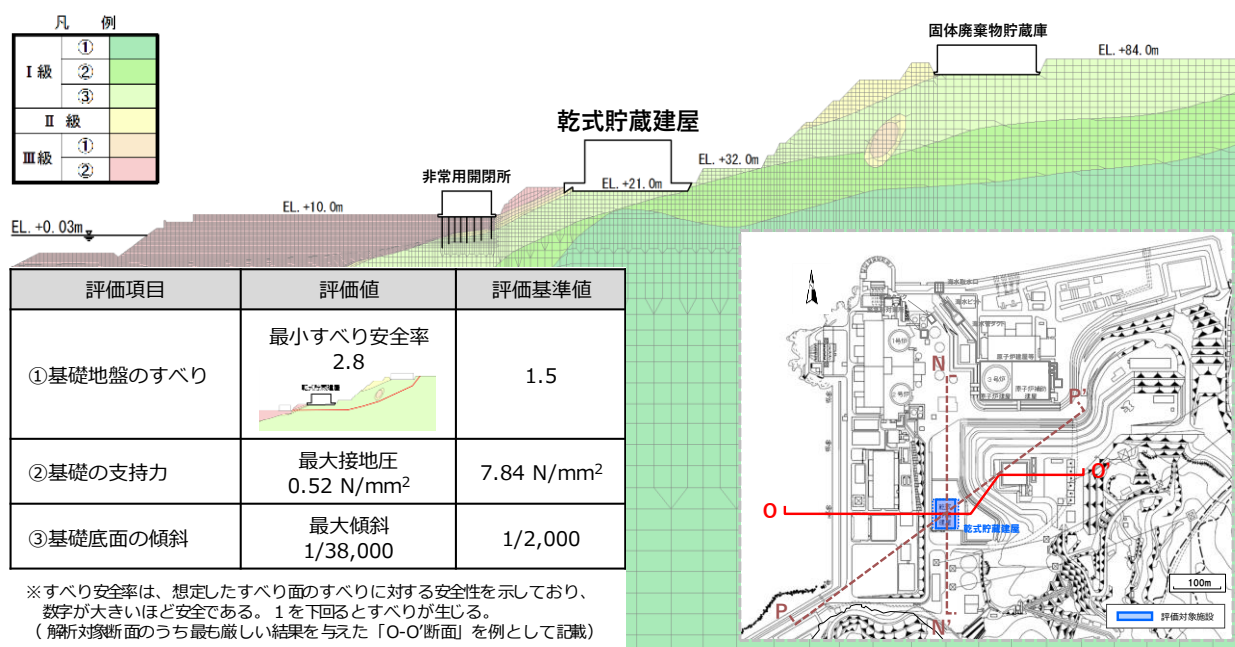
凡　例

| | | |
|---|---|---|
| Ⅰ級 | ① | |
| | ② | |
| | ③ | |
| Ⅱ 級 | | |
| Ⅲ級 | ① | |
| | ② | |

固体廃棄物貯蔵庫

EL. +84.0m

乾式貯蔵建屋

EL. +32.0m

非常用開閉所

EL. +21.0m

EL. +10.0m

EL. +0.03m

| 評価項目 | 評価値 | 評価基準値 |
|---|---|---|
| ①基礎地盤のすべり | 最小すべり安全率 2.8 | 1.5 |
| ②基礎の支持力 | 最大接地圧 0.52 N/mm$^2$ | 7.84 N/mm$^2$ |
| ③基礎底面の傾斜 | 最大傾斜 1/38,000 | 1/2,000 |

※すべり安全率は、想定したすべり面のすべりに対する安全性を示しており、数字が大きいほど安全である。１を下回るとすべりが生じる。
（解析対象断面のうち最も厳しい結果を与えた「O-O′断面」を例として記載）

N

P'

O'

O

乾式貯蔵建屋

P

N'

100m

評価対象施設